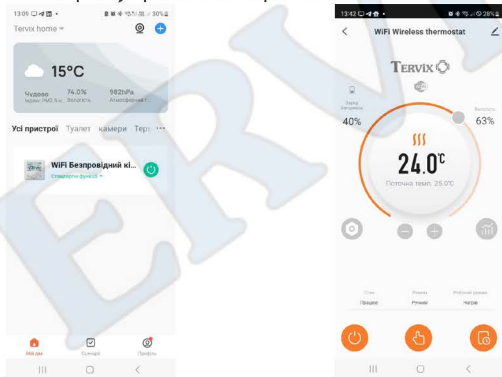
13:05 ▢ ◀ ▣ • 30%

Tervix home ▾

15°C

Чудово
74.0%
982hPa

Усі пристрої Туалет камери Терт ···

WiFi Бездротовий кі...

Мій дім
Сценарії
Профіль

13:42 28%

WiFi Wireless thermostat

TERVIX

40%

63%

24.0℃

Поточна темп. 25.0℃

Працює
Ручний
Нагрів